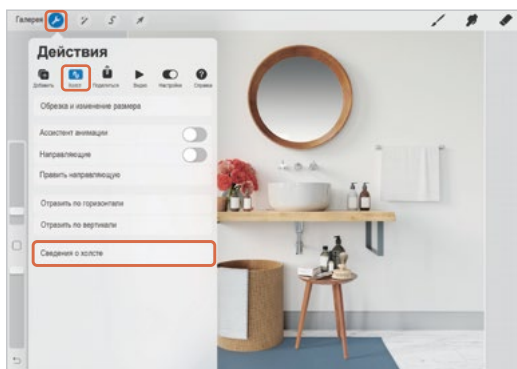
Галерея

Действия

Добавить Холст Поделиться Видео Настройки Справка

Обрезка и изменение размера

Ассистент анимации

Направляющие

Править направляющую

Отразить по горизонтали

Отразить по вертикали

Сведения о холсте